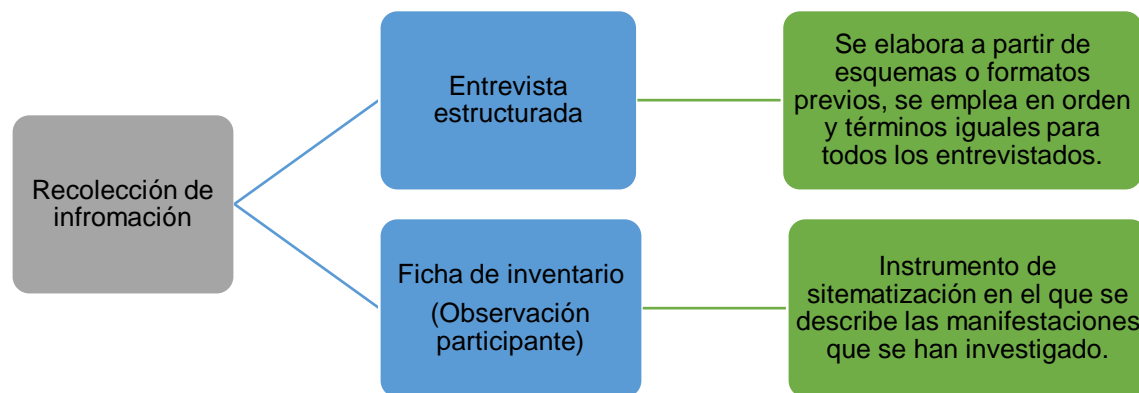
Recolección de infromación

Entrevista estructurada

Se elabora a partir de esquemas o formatos previos, se emplea en orden y términos iguales para todos los entrevistados.

Ficha de inventario

(Observación participante)

Instrumento de sitematización en el que se describe las manifestaciones que se han investigado.